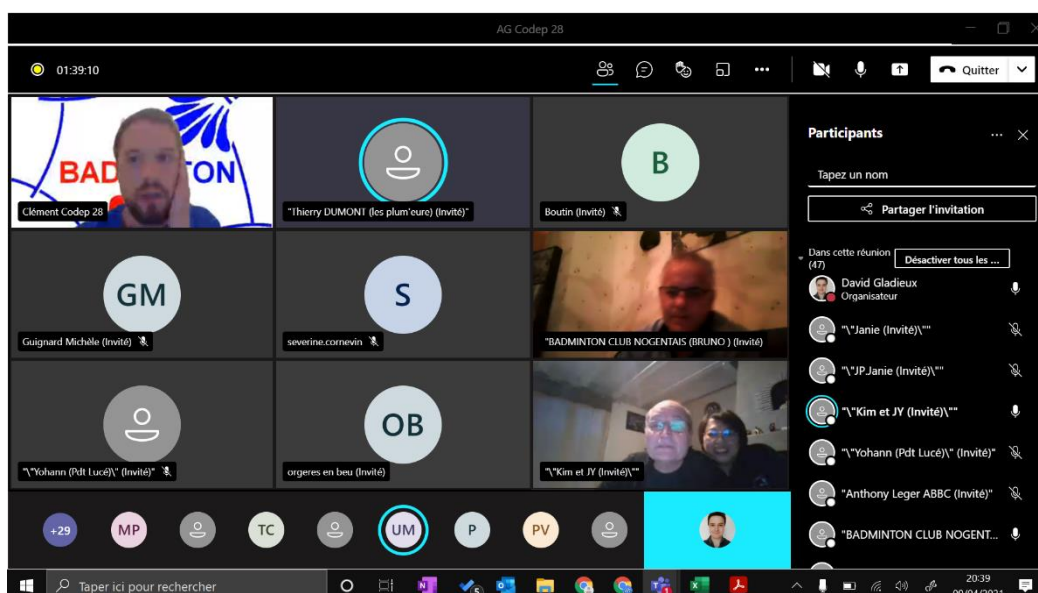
AG Codep 28

01:39:10

Quitter

BAD TON
Clément Codep 28

"Thierry DUMONT (les plum'eure) (Invité)"

B
Boutin (Invité)

GM
Guignard Michèle (Invité)

S
severine.cornevin

"BADMINTON CLUB NOGENTAIS (BRUNO ) (Invité)

"\"Yohann (Pdt Lucé)\" (Invité)"

OB
orgeres en beu (Invité)

"\"Kim et JY (Invité)\""

+29 MP TC UM P PV

Participants

Tapez un nom

Partager l'invitation

Dans cette réunion (47)

Désactiver tous les ...

David Gladieux
Organisateur

"\"Janie (Invité)\""

"\"JP.Janie (Invité)\""

"\"Kim et JY (Invité)\""

"\"Yohann (Pdt Lucé)\" (Invité)"

"Anthony Leger ABBC (Invité)"

"BADMINTON CLUB NOGENT...

Taper ici pour rechercher

20:39
09/04/2021